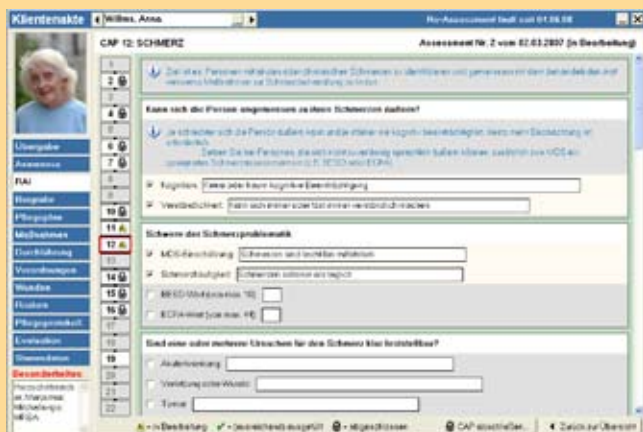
Klientenakte | Willms, Anna | Re-Assessment fault seit 01.08.08

CAP 12: SCHMERZ

Assessment Nr. 2 vom 02.03.2007 (in Bearbeitung)

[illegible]

Kann sich die Person angemessen zu ihren Schmerzen äußern?

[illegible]

Kognition: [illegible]

Verständlichkeit: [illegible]

Schwere des Schmerzproblematik

MDS-Einschätzung: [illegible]

Schmerzhäufigkeit: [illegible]

BESD-Wert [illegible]

ECPA-Wert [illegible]

Sind eine oder mehrere Ursachen für den Schmerz klar feststellbar?

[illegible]

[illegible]

Tumor

Übergabe
Anamnese
RAI
Biografie
Pflegeplan
Maßnahmen
Durchführung
Verordnungen
Wunden
Risiken
Pflegeprotokoll
Evaluation
Stammdaten
Besonderheiten

1
2
3
4
5
6
7
8
9
10
11
12
13
14
15
16
17
18
19
20
21
22

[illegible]

CAP abschließen | Zurück zur Übersicht